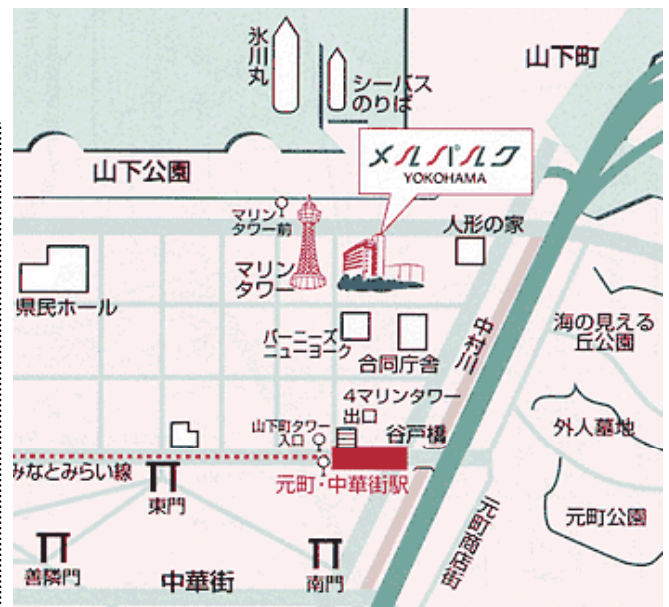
氷川丸

シーバスのりば

山下町

山下公園

メルパルク
YOKOHAMA

マリンタワー前

人形の家

マリンタワー

県民ホール

バーニーズニューヨーク

合同庁舎

中村川

海の見える丘公園

4マリンタワー出口

山下町タワー入口

谷戸橋

外人墓地

みなとみらい線

東門

元町・中華街駅

元町商店街

元町公園

善隣門

中華街

南門